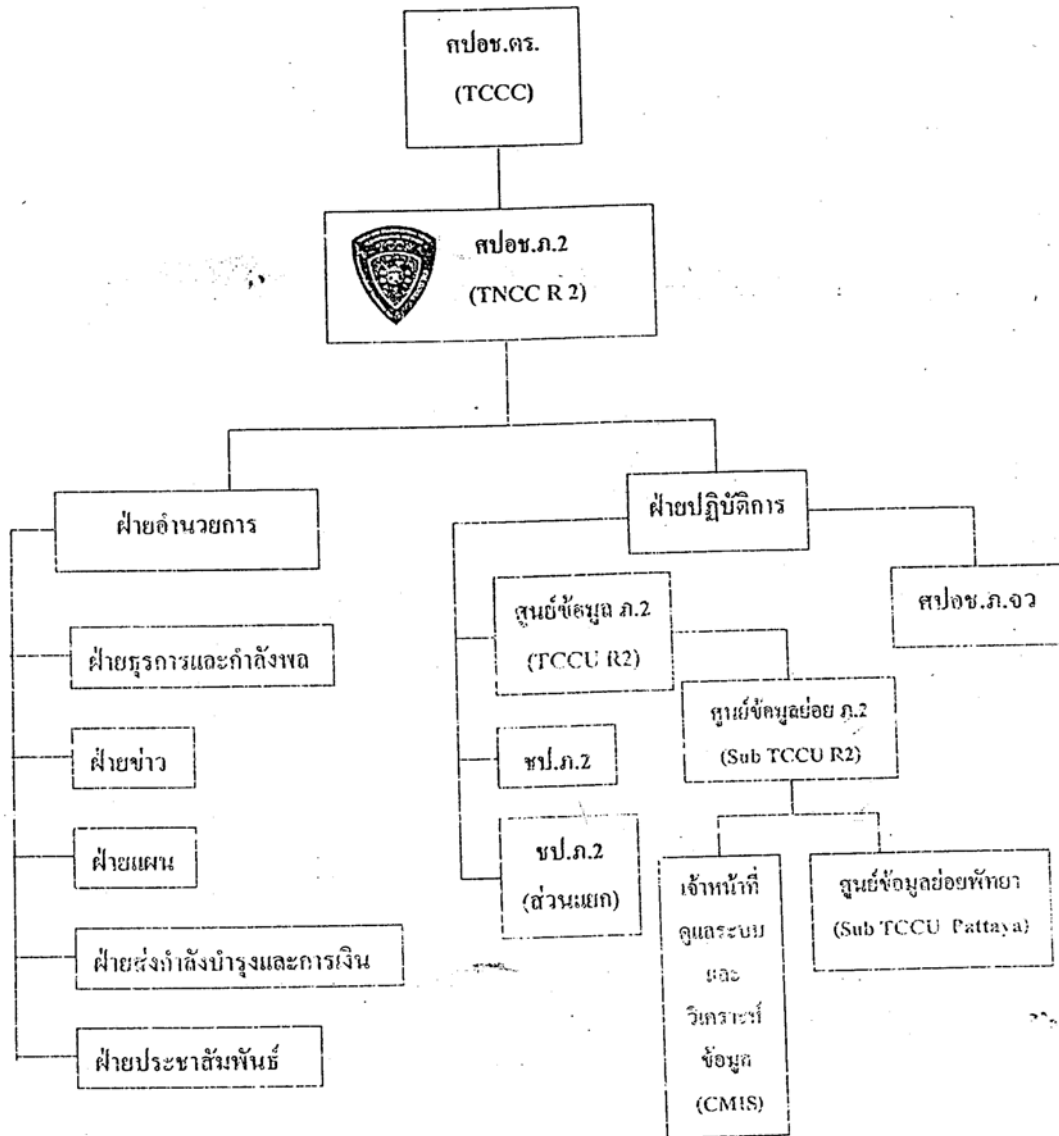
กปอช.ตร.
(TCCC)

ศปอช.ภ.2
(TNCC R 2)

ฝ่ายอำนวยการ

ฝ่ายธุรการและกำลังพล

ฝ่ายข่าว

ฝ่ายแผน

ฝ่ายส่งกำลังบำรุงและการเงิน

ฝ่ายประชาสัมพันธ์

ฝ่ายปฏิบัติการ

ศูนย์ข้อมูล ภ.2
(TCCU R2)

ชป.ภ.2

ชป.ภ.2
(ส่วนแยก)

ศูนย์ข้อมูลย่อย ภ.2
(Sub TCCU R2)

เจ้าหน้าที่ดูแลระบบและวิเคราะห์ข้อมูล
(CMIS)

ศูนย์ข้อมูลย่อยพัทยา
(Sub TCCU Pattaya)

ศปอช.ภ.จว